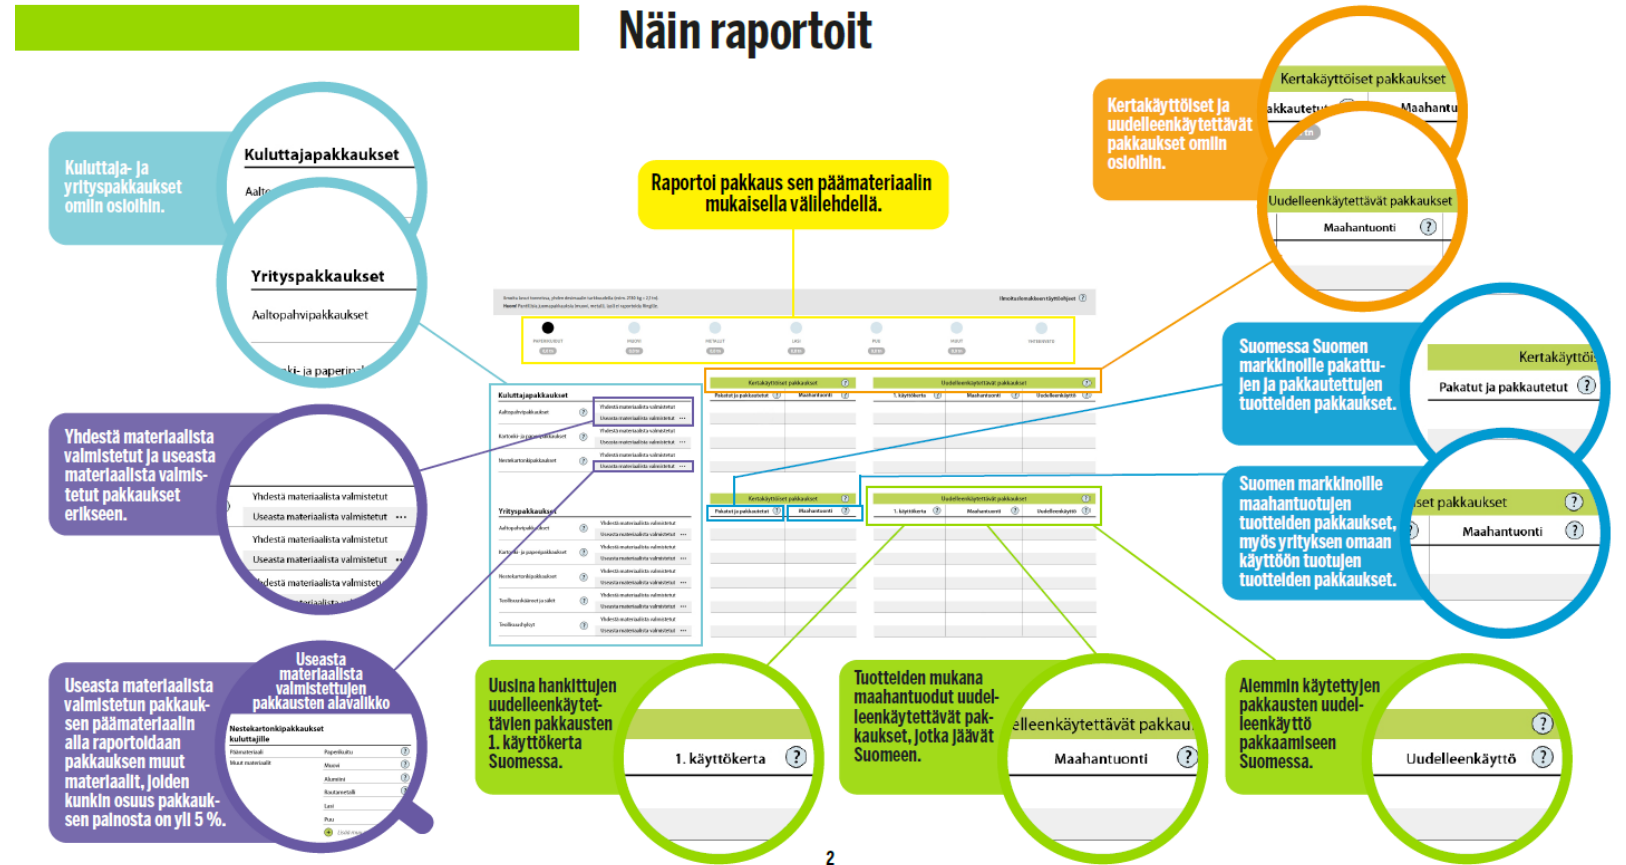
Näin raportoit

Kuluttaja- ja yrityspakkaukset omiin osioihin.

Kuluttajapakkaukset

Aalto

Yrityspakkaukset

Aaltopahvipakkaukset

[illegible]ki- ja paperipa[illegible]

Raportoi pakkaus sen päämateriaalin mukaisella välilehdellä.

Kertakäyttöiset ja uudelleenkäytettävät pakkaukset omiin osioihin.

Kertakäyttöiset pakkaukset

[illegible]akkautet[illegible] Maahantu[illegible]

Uudelleenkäytettävät pakkaukset

Maahantuonti

Yhdestä materiaalista valmistetut ja useasta materiaalista valmistetut pakkaukset erikseen.

Yhdestä materiaalista valmistetut

Useasta materiaalista valmistetut

Yhdestä materiaalista valmistetut

Useasta materiaalista valmistetut

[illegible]destä materiaalista valmistet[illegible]

Suomessa Suomen markkinoille pakattujen ja pakkautettujen tuotteiden pakkaukset.

Kertakäyttöi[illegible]

Pakatut ja pakkautetut

Suomen markkinoille maahantuotujen tuotteiden pakkaukset, myös yrityksen omaan käyttöön tuotujen tuotteiden pakkaukset.

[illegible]set pakkaukset

Maahantuonti

Useasta materiaalista valmistetun pakkauksen päämateriaalin alla raportoidaan pakkauksen muut materiaalit, joiden kunkin osuus pakkauksen painosta on yli 5 %.

Useasta materiaalista valmistettujen pakkausten alavalikko

Nestekartonkipakkaukset kuluttajille

Uusina hankittujen uudelleenkäytettävien pakkausten 1. käyttökerta Suomessa.

1. käyttökerta

Tuotteiden mukana maahantuodut uudelleenkäytettävät pakkaukset, jotka jäävät Suomeen.

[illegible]elleenkäytettävät pakkau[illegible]

Maahantuonti

Alemmin käytettyjen pakkausten uudelleenkäyttö pakkaamiseen Suomessa.

Uudelleenkäyttö

2